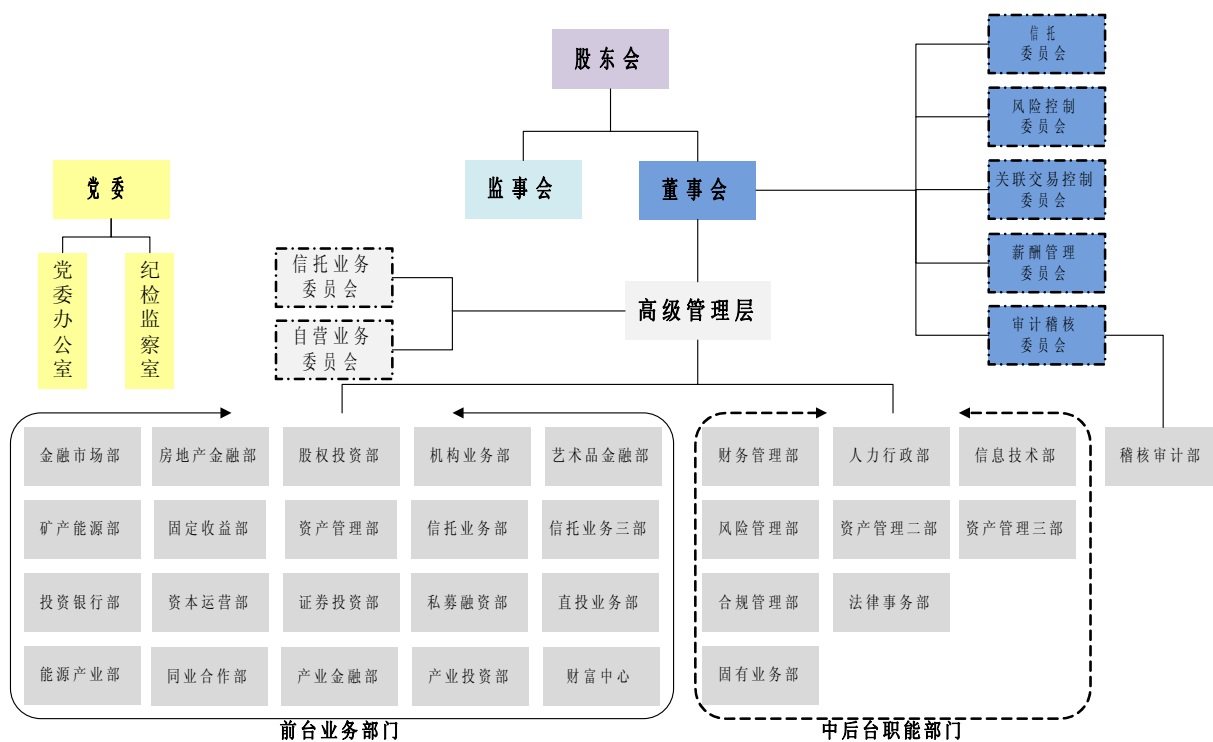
股东会

监事会

董事会

信托
委员会

风险控制
委员会

关联交易控制
委员会

薪酬管理
委员会

审计稽核
委员会

党委

党委办公室

纪检监察室

信托业务
委员会

自营业务
委员会

高级管理层

稽核审计部

金融市场部
房地产金融部
股权投资部
机构业务部
艺术品金融部
矿产能源部
固定收益部
资产管理部
信托业务部
信托业务三部
投资银行部
资本运营部
证券投资部
私募融资部
直投业务部
能源产业部
同业合作部
产业金融部
产业投资部
财富中心

前台业务部门

财务管理部
人力行政部
信息技术部
风险管理部
资产管理二部
资产管理三部
合规管理部
法律事务部
固有业务部

中后台职能部门